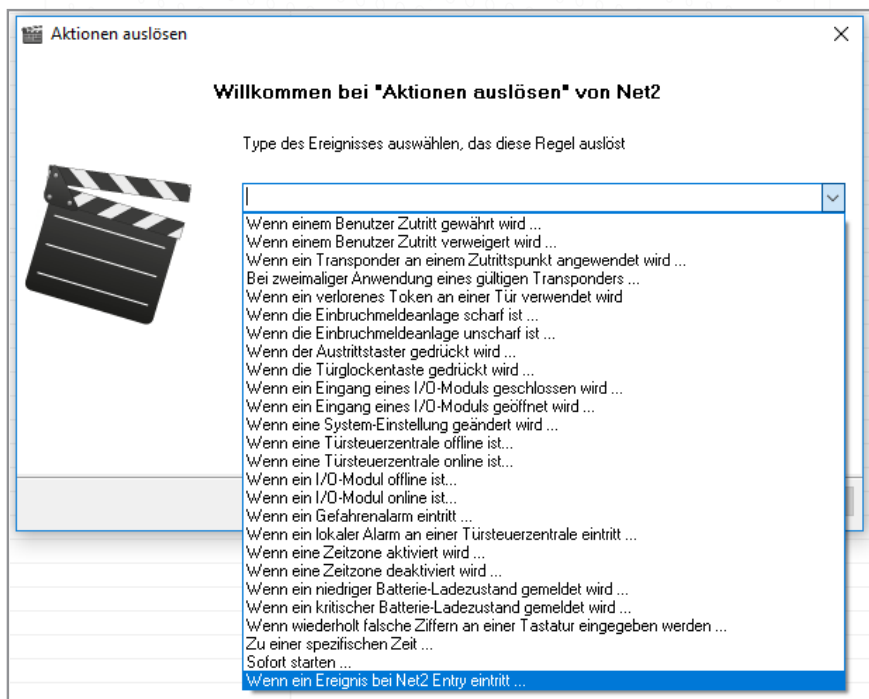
Aktionen auslösen

Willkommen bei "Aktionen auslösen" von Net2

Type des Ereignisses auswählen, das diese Regel auslöst

Wenn einem Benutzer Zutritt gewährt wird ...
Wenn einem Benutzer Zutritt verweigert wird ...
Wenn ein Transponder an einem Zutrittspunkt angewendet wird ...
Bei zweimaliger Anwendung eines gültigen Transponders ...
Wenn ein verlorenes Token an einer Tür verwendet wird
Wenn die Einbruchmeldeanlage scharf ist ...
Wenn die Einbruchmeldeanlage unscharf ist ...
Wenn der Austrittstaster gedrückt wird ...
Wenn die Türglockentaste gedrückt wird ...
Wenn ein Eingang eines I/O-Moduls geschlossen wird ...
Wenn ein Eingang eines I/O-Moduls geöffnet wird ...
Wenn eine System-Einstellung geändert wird ...
Wenn eine Türsteuerzentrale offline ist...
Wenn eine Türsteuerzentrale online ist...
Wenn ein I/O-Modul offline ist...
Wenn ein I/O-Modul online ist...
Wenn ein Gefahrenalarm eintritt ...
Wenn ein lokaler Alarm an einer Türsteuerzentrale eintritt ...
Wenn eine Zeitzone aktiviert wird ...
Wenn eine Zeitzone deaktiviert wird ...
Wenn ein niedriger Batterie-Ladezustand gemeldet wird ...
Wenn ein kritischer Batterie-Ladezustand gemeldet wird ...
Wenn wiederholt falsche Ziffern an einer Tastatur eingegeben werden ...
Zu einer spezifischen Zeit ...
Sofort starten ...
Wenn ein Ereignis bei Net2 Entry eintritt ...